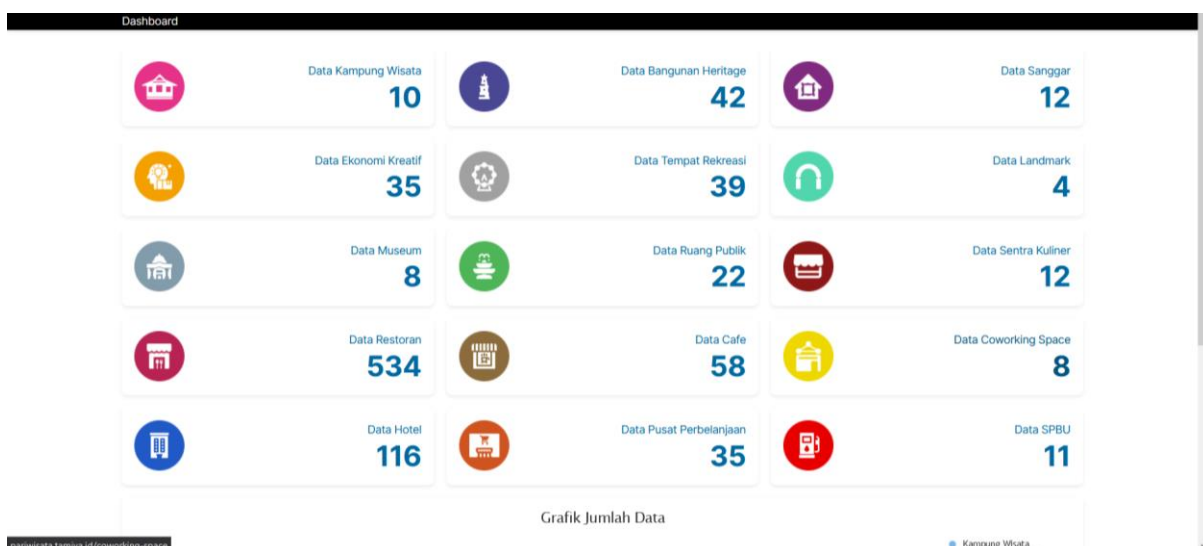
Dashboard

Data Kampung Wisata
10

Data Bangunan Heritage
42

Data Sanggar
12

Data Ekonomi Kreatif
35

Data Tempat Rekreasi
39

Data Landmark
4

Data Museum
8

Data Ruang Publik
22

Data Sentra Kuliner
12

Data Restoran
534

Data Cafe
58

Data Coworking Space
8

Data Hotel
116

Data Pusat Perbelanjaan
35

Data SPBU
11

Grafik Jumlah Data

Kampung Wisata

pariwisata.tamiya.id/coworking-space